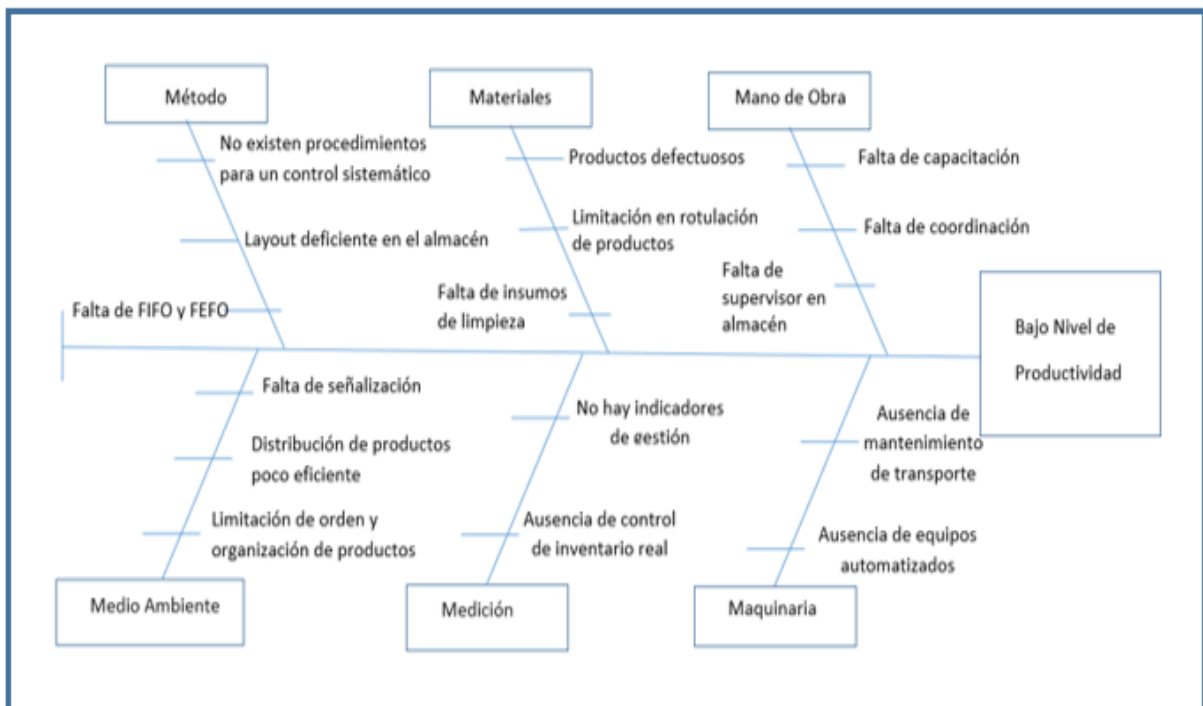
Método

No existen procedimientos para un control sistemático

Layout deficiente en el almacén

Falta de FIFO y FEFO

Materiales

Productos defectuosos

Limitación en rotulación de productos

Falta de insumos de limpieza

Mano de Obra

Falta de capacitación

Falta de coordinación

Falta de supervisor en almacén

Bajo Nivel de Productividad

Falta de señalización

Distribución de productos poco eficiente

Limitación de orden y organización de productos

Medio Ambiente

No hay indicadores de gestión

Ausencia de control de inventario real

Medición

Ausencia de mantenimiento de transporte

Ausencia de equipos automatizados

Maquinaria